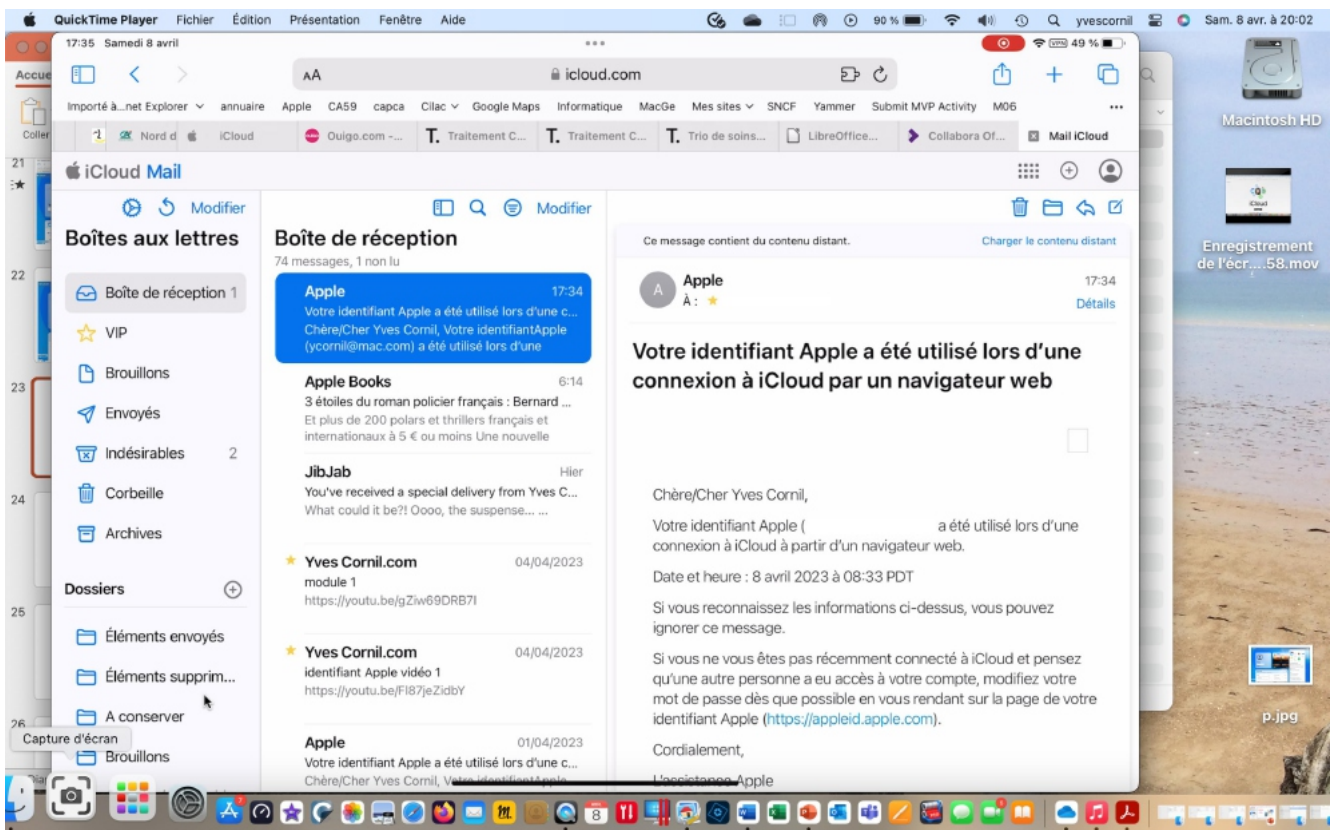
QuickTime Player Fichier Édition Présentation Fenêtre Aide
90 % yvescornil Sam. 8 avr. à 20:02

17:35 Samedi 8 avril
49 %

AA icloud.com

Importé à...net Explorer annuaire Apple CA59 capca Cilac Google Maps Informatique MacGe Mes sites SNCF Yammer Submit MVP Activity M06

Nord d iCloud Ouigo.com -... Traitement C... Traitement C... Trio de soins... LibreOffice... Collabora Of... Mail iCloud

iCloud Mail

Modifier
Boîtes aux lettres
Boîte de réception 1
VIP
Brouillons
Envoyés
Indésirables 2
Corbeille
Archives

Dossiers
Éléments envoyés
Éléments supprim...
A conserver
Brouillons

Modifier
Boîte de réception
74 messages, 1 non lu

Apple 17:34
Votre identifiant Apple a été utilisé lors d'une c...
Chère/Cher Yves Cornil, Votre identifiantApple (ycornil@mac.com) a été utilisé lors d'une

Apple Books 6:14
3 étoiles du roman policier français : Bernard ...
Et plus de 200 polars et thrillers français et internationaux à 5 € ou moins Une nouvelle

JibJab Hier
You've received a special delivery from Yves C...
What could it be?! Oooo, the suspense... ...

Yves Cornil.com 04/04/2023
module 1
https://youtu.be/gZiw69DRB7I

Yves Cornil.com 04/04/2023
identifiant Apple vidéo 1
https://youtu.be/FI87jeZidbY

Apple 01/04/2023
Votre identifiant Apple a été utilisé lors d'une c...
Chère/Cher Yves Cornil, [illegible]

Ce message contient du contenu distant. Charger le contenu distant

Apple 17:34
À :
Détails

Votre identifiant Apple a été utilisé lors d'une connexion à iCloud par un navigateur web

Chère/Cher Yves Cornil,

Votre identifiant Apple ( a été utilisé lors d'une connexion à iCloud à partir d'un navigateur web.

Date et heure : 8 avril 2023 à 08:33 PDT

Si vous reconnaissez les informations ci-dessus, vous pouvez ignorer ce message.

Si vous ne vous êtes pas récemment connecté à iCloud et pensez qu'une autre personne a eu accès à votre compte, modifiez votre mot de passe dès que possible en vous rendant sur la page de votre identifiant Apple (https://appleid.apple.com).

Cordialement,

L'assistance Apple

Capture d'écran

Accue
Coller
21
22
23
24
25
26

Macintosh HD
Enregistrement de l'écr....58.mov
p.jpg